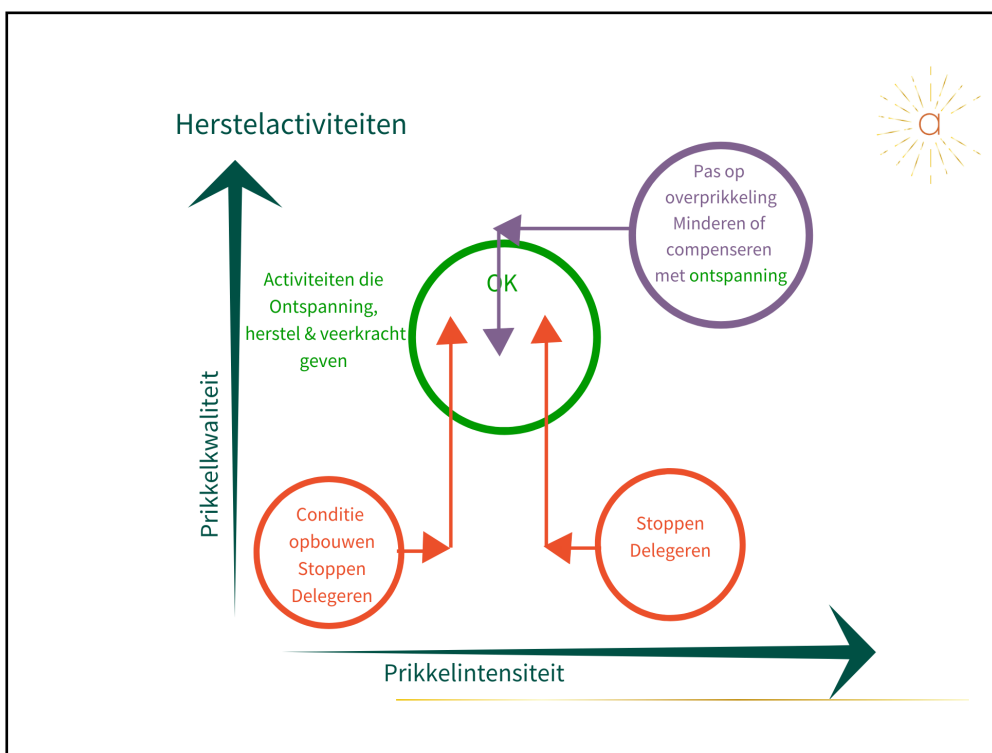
Herstelactiviteiten

a

Pas op overprikkeling Minderen of compenseren met ontspanning

Activiteiten die Ontspanning, herstel & veerkracht geven

OK

Prikkelkwaliteit

Conditie opbouwen Stoppen Delegeren

Stoppen Delegeren

Prikkelintensiteit